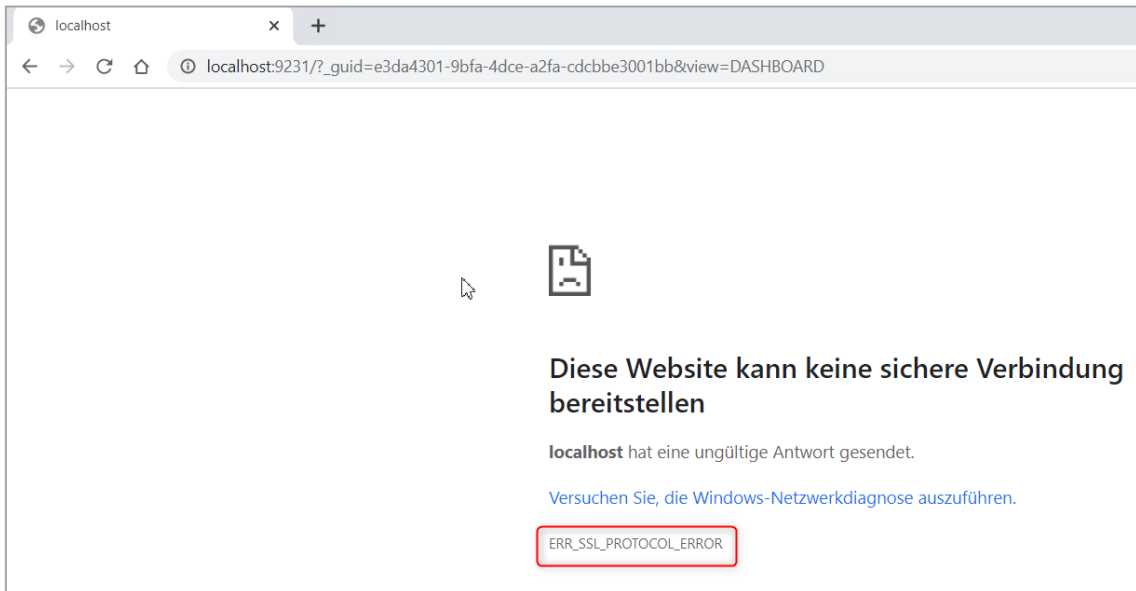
localhost

×

+

localhost:9231/?_guid=e3da4301-9bfa-4dce-a2fa-cdcbbe3001bb&view=DASHBOARD

Diese Website kann keine sichere Verbindung bereitstellen

**localhost** hat eine ungültige Antwort gesendet.

Versuchen Sie, die Windows-Netzwerkdiagnose auszuführen.

ERR_SSL_PROTOCOL_ERROR